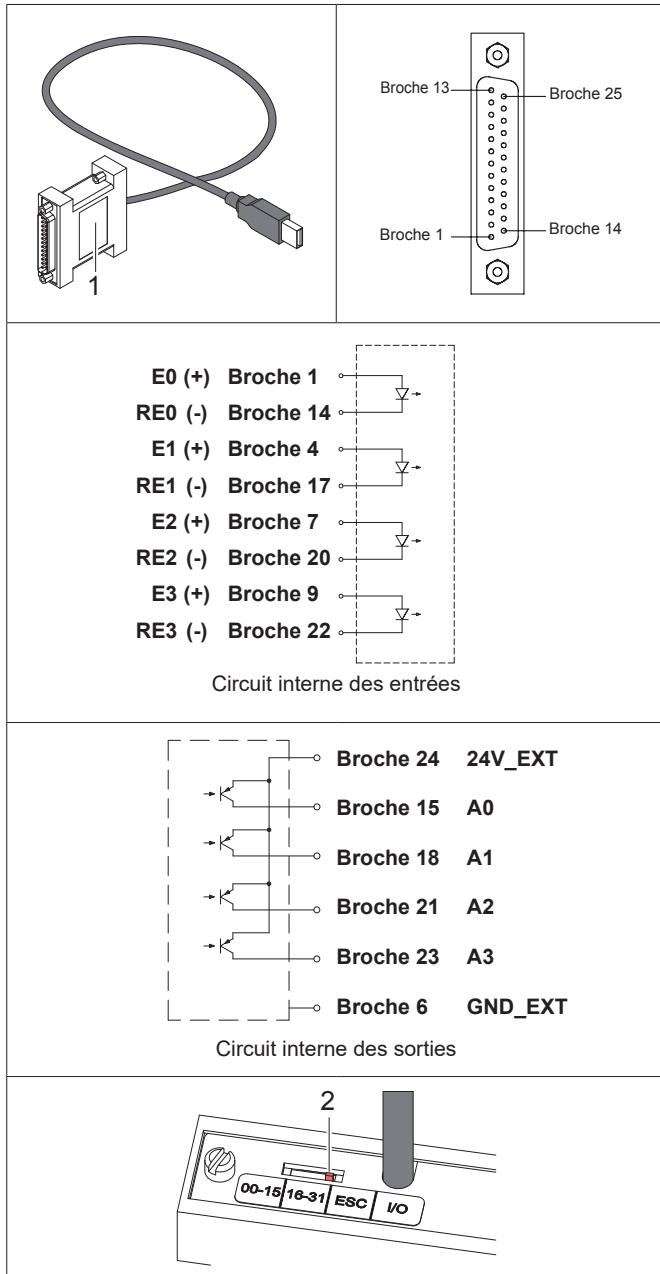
1

Broche 13
Broche 25
Broche 1
Broche 14

E0 (+) Broche 1
RE0 (-) Broche 14
E1 (+) Broche 4
RE1 (-) Broche 17
E2 (+) Broche 7
RE2 (-) Broche 20
E3 (+) Broche 9
RE3 (-) Broche 22

Circuit interne des entrées

Broche 24 24V_EXT
Broche 15 A0
Broche 18 A1
Broche 21 A2
Broche 23 A3
Broche 6 GND_EXT

Circuit interne des sorties

2

00-15 16-31 ESC I/O